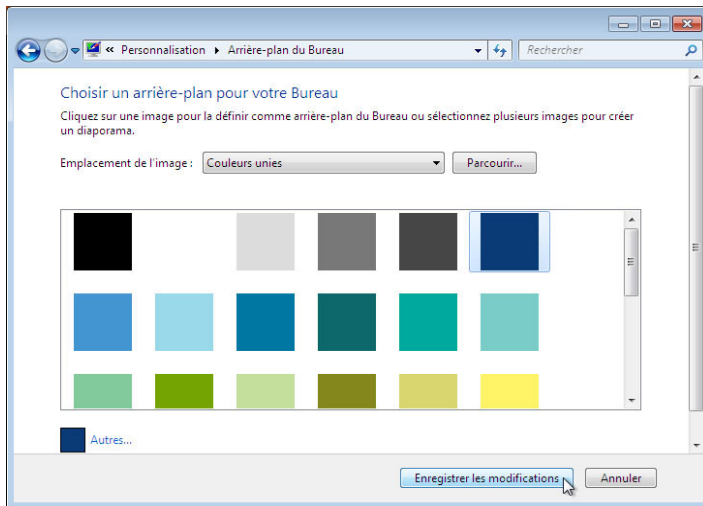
« Personnalisation ▸ Arrière-plan du Bureau

Rechercher

Choisir un arrière-plan pour votre Bureau

Cliquez sur une image pour la définir comme arrière-plan du Bureau ou sélectionnez plusieurs images pour créer un diaporama.

Emplacement de l'image : Couleurs unies

Parcourir...

Autres...

Enregistrer les modifications

Annuler